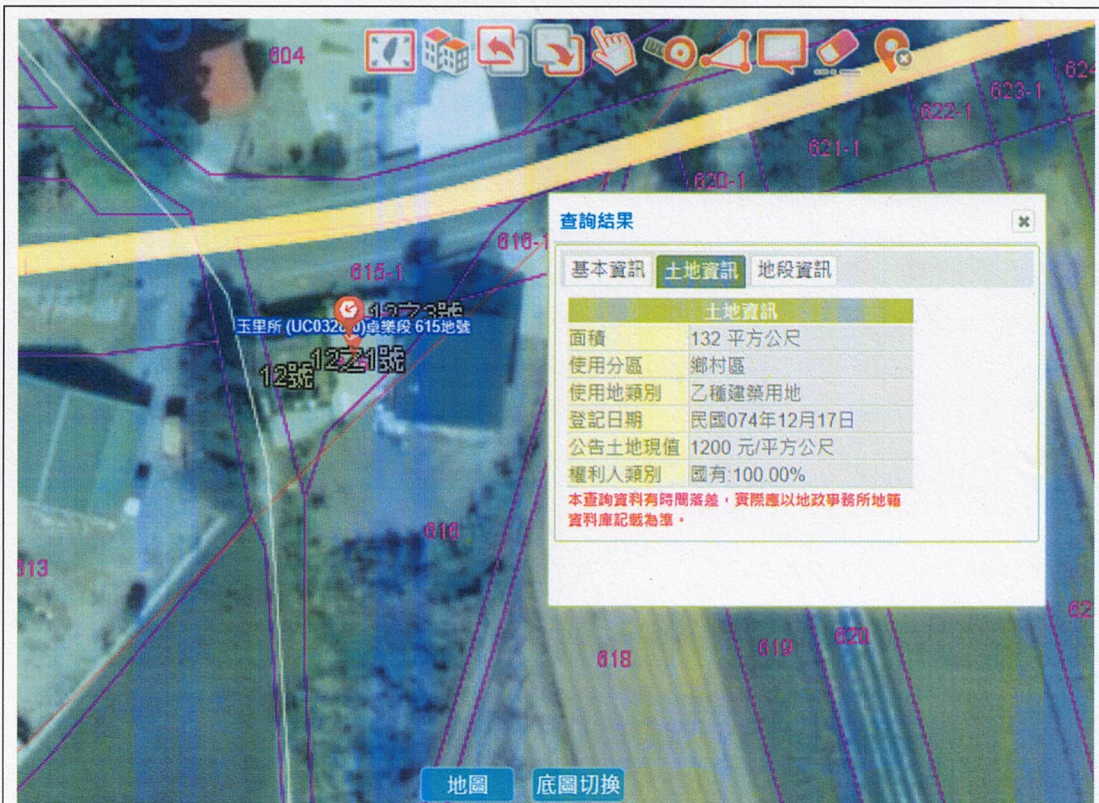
604

623-1

624

622-1

621-1

620-1

616-1

615-1

12之3號

玉里所 (UC032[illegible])卓樂段 615地號

12之1號

12號

查詢結果

基本資訊 土地資訊 地段資訊

| 土地資訊 | |
|---|---|
| 面積 | 132 平方公尺 |
| 使用分區 | 鄉村區 |
| 使用地類別 | 乙種建築用地 |
| 登記日期 | 民國074年12月17日 |
| 公告土地現值 | 1200 元/平方公尺 |
| 權利人類別 | 國有:100.00% |

本查詢資料有時間落差，實際應以地政事務所地籍資料庫記載為準。

616

613

618

619

620

62

地圖 底圖切換